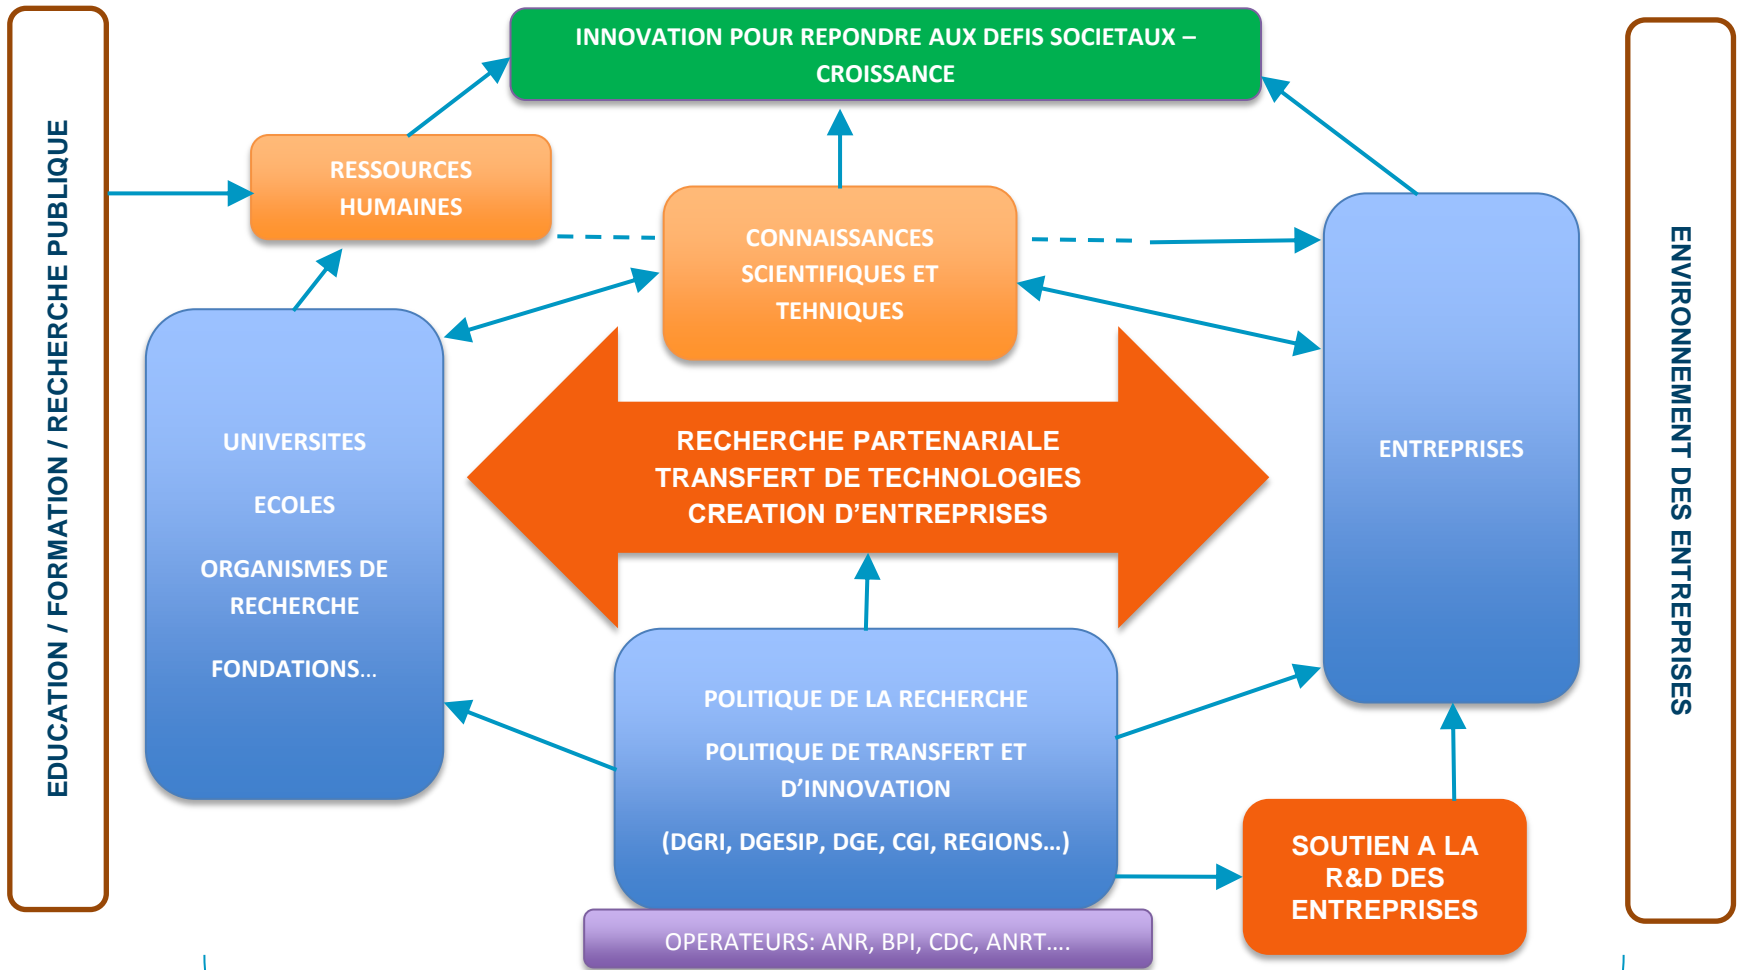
EDUCATION / FORMATION / RECHERCHE PUBLIQUE

INNOVATION POUR REPONDRE AUX DEFIS SOCIETAUX – CROISSANCE

RESSOURCES HUMAINES

CONNAISSANCES SCIENTIFIQUES ET TEHNIQUES

UNIVERSITES

ECOLES

ORGANISMES DE RECHERCHE

FONDATIONS…

RECHERCHE PARTENARIALE
TRANSFERT DE TECHNOLOGIES
CREATION D’ENTREPRISES

ENTREPRISES

POLITIQUE DE LA RECHERCHE

POLITIQUE DE TRANSFERT ET D’INNOVATION

(DGRI, DGESIP, DGE, CGI, REGIONS…)

SOUTIEN A LA R&D DES ENTREPRISES

OPERATEURS: ANR, BPI, CDC, ANRT….

ENVIRONNEMENT DES ENTREPRISES